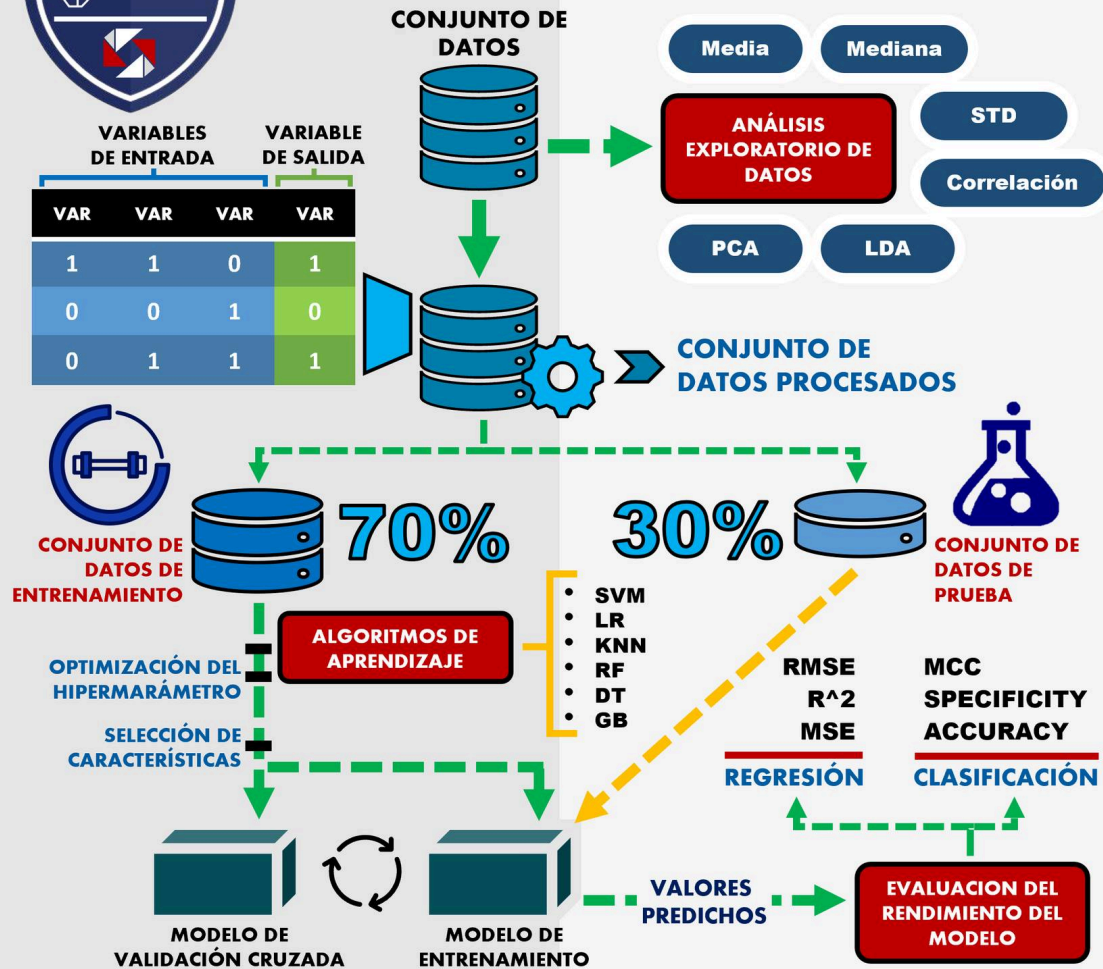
CONJUNTO DE DATOS

Media

Mediana

ANÁLISIS EXPLORATORIO DE DATOS

STD

Correlación

PCA

LDA

VARIABLES DE ENTRADA

VARIABLE DE SALIDA

| VAR | VAR | VAR | VAR |
|---|---|---|---|
| 1 | 1 | 0 | 1 |
| 0 | 0 | 1 | 0 |
| 0 | 1 | 1 | 1 |

CONJUNTO DE DATOS PROCESADOS

70%

30%

CONJUNTO DE DATOS DE ENTRENAMIENTO

CONJUNTO DE DATOS DE PRUEBA

ALGORITMOS DE APRENDIZAJE

- SVM
- LR
- KNN
- RF
- DT
- GB

OPTIMIZACIÓN DEL HIPERMARÁMETRO

SELECCIÓN DE CARACTERÍSTICAS

RMSE
R^2
MSE

REGRESIÓN

MCC
SPECIFICITY
ACCURACY

CLASIFICACIÓN

MODELO DE VALIDACIÓN CRUZADA

MODELO DE ENTRENAMIENTO

VALORES PREDICHOS

EVALUACION DEL RENDIMIENTO DEL MODELO